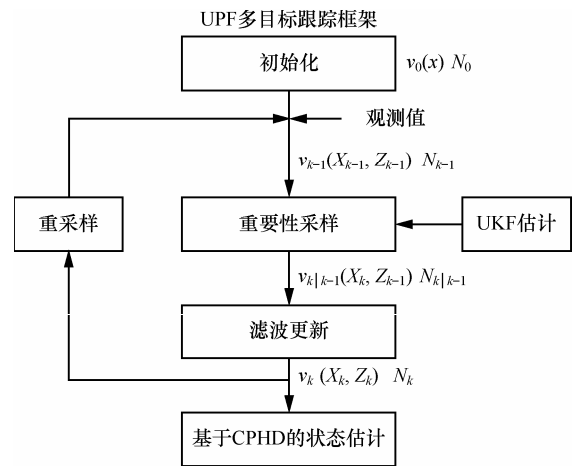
UPF多目标跟踪框架

初始化

$v_0(x)$ $N_0$

观测值

$v_{k-1}(X_{k-1}, Z_{k-1})$ $N_{k-1}$

重采样

重要性采样

UKF估计

$v_{k|k-1}(X_k, Z_{k-1})$ $N_{k|k-1}$

滤波更新

$v_k(X_k, Z_k)$ $N_k$

基于CPHD的状态估计